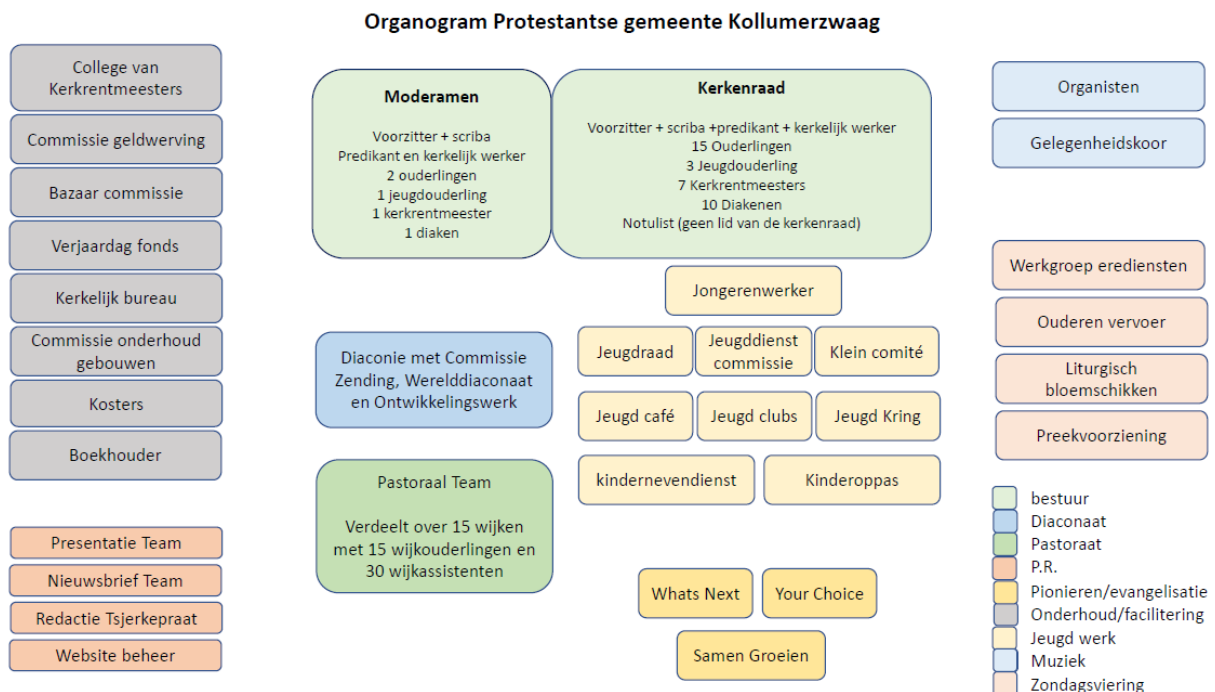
Organogram Protestantse gemeente Kollumerzwaag

College van Kerkrentmeesters

Commissie geldwerving

Bazaar commissie

Verjaardag fonds

Kerkelijk bureau

Commissie onderhoud gebouwen

Kosters

Boekhouder

Presentatie Team

Nieuwsbrief Team

Redactie Tsjerkepraat

Website beheer

Moderamen

Voorzitter + scriba
Predikant en kerkelijk werker
2 ouderlingen
1 jeugdouderling
1 kerkrentmeester
1 diaken

Kerkenraad

Voorzitter + scriba +predikant + kerkelijk werker
15 Ouderlingen
3 Jeugdouderling
7 Kerkrentmeesters
10 Diakenen
Notulist (geen lid van de kerkenraad)

Jongerenwerker

Diaconie met Commissie Zending, Werelddiaconaat en Ontwikkelingswerk

Jeugdraad

Jeugddienst commissie

Klein comité

Jeugd café

Jeugd clubs

Jeugd Kring

kindernevendienst

Kinderoppas

Pastoraal Team

Verdeelt over 15 wijken met 15 wijkouderlingen en 30 wijkassistenten

Whats Next

Your Choice

Samen Groeien

Organisten

Gelegenheidskoor

Werkgroep erediensten

Ouderen vervoer

Liturgisch bloemschikken

Preekvoorziening

bestuur
Diaconaat
Pastoraat
P.R.
Pionieren/evangelisatie
Onderhoud/facilitering
Jeugd werk
Muziek
Zondagsviering